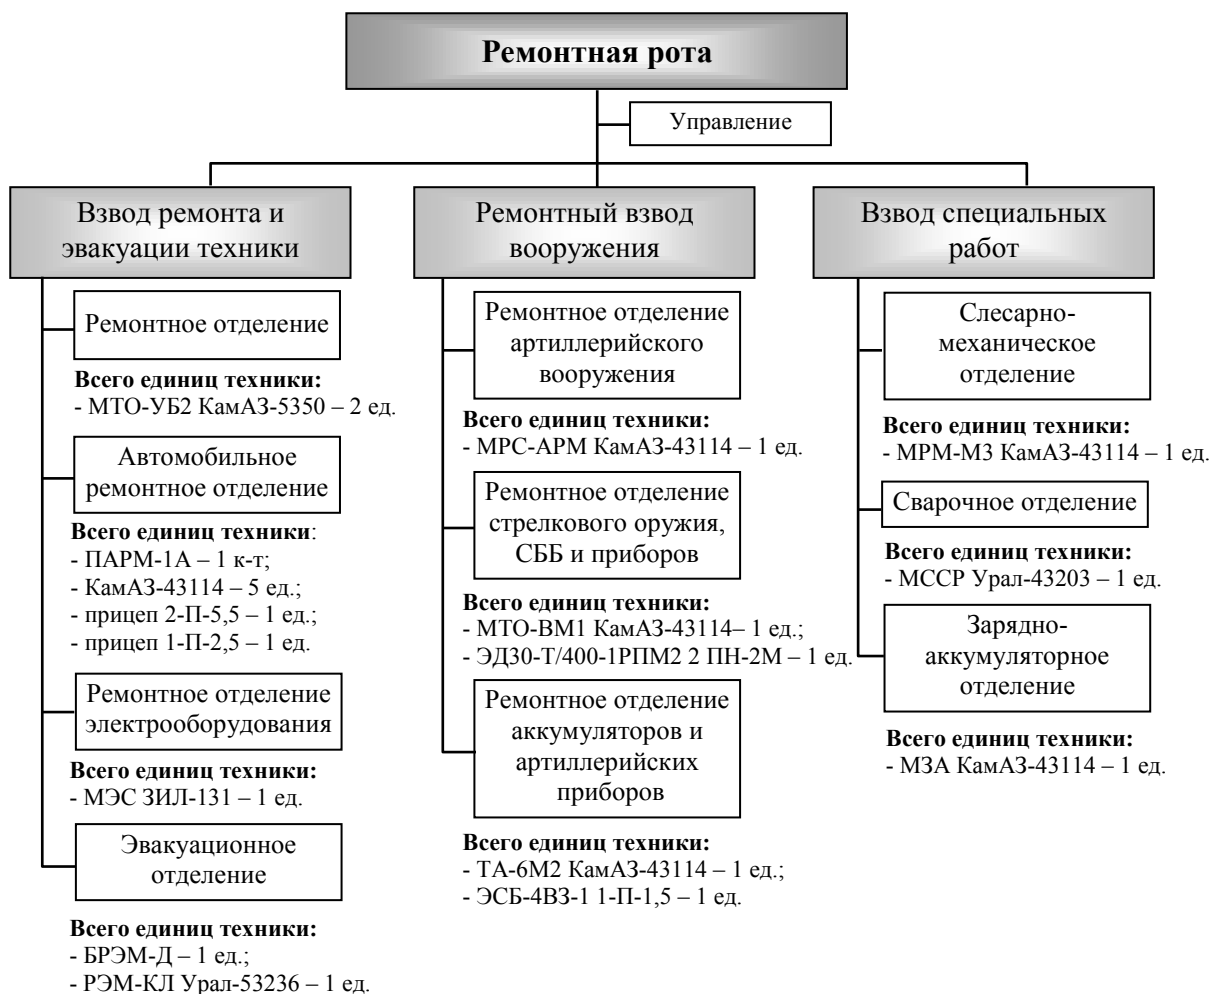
Ремонтная рота

Управление

Взвод ремонта и эвакуации техники

Ремонтное отделение

**Всего единиц техники:**
- МТО-УБ2 КамАЗ-5350 – 2 ед.

Автомобильное ремонтное отделение

**Всего единиц техники**:
- ПАРМ-1А – 1 к-т;
- КамАЗ-43114 – 5 ед.;
- прицеп 2-П-5,5 – 1 ед.;
- прицеп 1-П-2,5 – 1 ед.

Ремонтное отделение электрооборудования

**Всего единиц техники:**
- МЭС ЗИЛ-131 – 1 ед.

Эвакуационное отделение

**Всего единиц техники:**
- БРЭМ-Д – 1 ед.;
- РЭМ-КЛ Урал-53236 – 1 ед.

Ремонтный взвод вооружения

Ремонтное отделение артиллерийского вооружения

**Всего единиц техники:**
- МРС-АРМ КамАЗ-43114 – 1 ед.

Ремонтное отделение стрелкового оружия, СББ и приборов

**Всего единиц техники:**
- МТО-ВМ1 КамАЗ-43114– 1 ед.;
- ЭД30-Т/400-1РПМ2 2 ПН-2М – 1 ед.

Ремонтное отделение аккумуляторов и артиллерийских приборов

**Всего единиц техники:**
- ТА-6М2 КамАЗ-43114 – 1 ед.;
- ЭСБ-4ВЗ-1 1-П-1,5 – 1 ед.

Взвод специальных работ

Слесарно-механическое отделение

**Всего единиц техники:**
- МРМ-М3 КамАЗ-43114 – 1 ед.

Сварочное отделение

**Всего единиц техники:**
- МССР Урал-43203 – 1 ед.

Зарядно-аккумуляторное отделение

**Всего единиц техники:**
- МЗА КамАЗ-43114 – 1 ед.